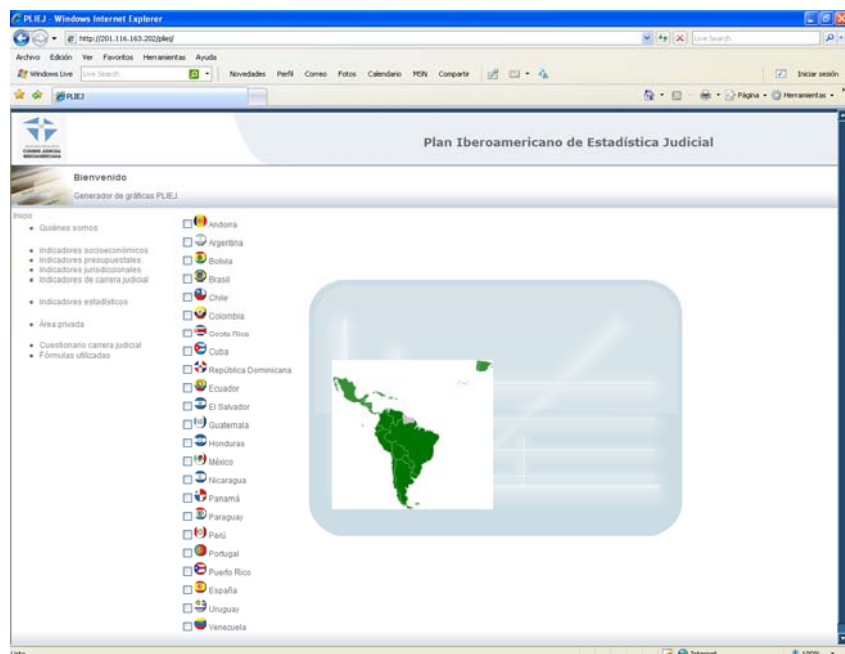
PLIEJ - Windows Internet Explorer

http://201.116.163.202/pliej/

Live Search

Archivo Edición Ver Favoritos Herramientas Ayuda

Windows Live Live Search Novedades Perfil Correo Fotos Calendario MSN Compartir Iniciar sesión

PLIEJ

Página Herramientas

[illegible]

Plan Iberoamericano de Estadística Judicial

Bienvenido

Generador de gráficas PLIEJ

Inicio
• Quiénes somos

• Indicadores socioeconómicos
• Indicadores presupuestales
• Indicadores jurisdiccionales
• Indicadores de carrera judicial

• Indicadores estadísticos

• Área privada

• Cuestionario carrera judicial
• Fórmulas utilizadas

Andorra
Argentina
Bolivia
Brasil
Chile
Colombia
Costa Rica
Cuba
República Dominicana
Ecuador
El Salvador
Guatemala
Honduras
México
Nicaragua
Panamá
Paraguay
Perú
Portugal
Puerto Rico
España
Uruguay
Venezuela

Listo

Internet

100%